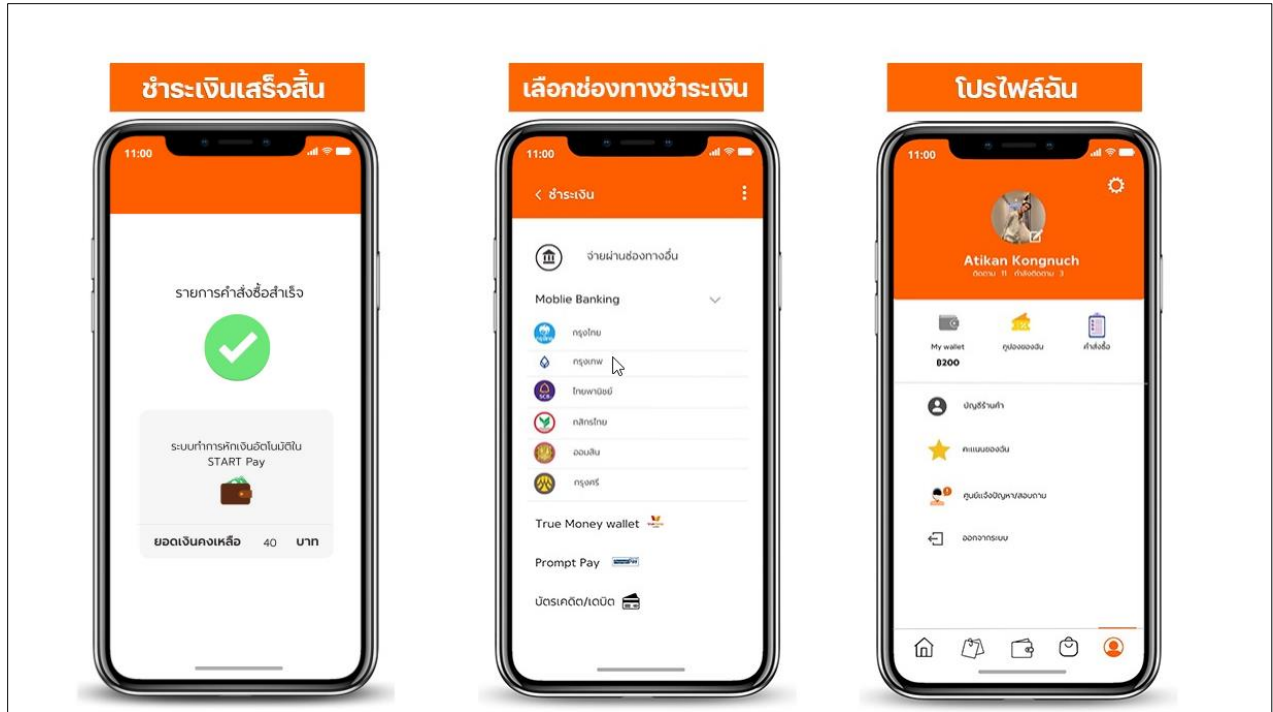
ชำระเงินเสร็จสิ้น

11:00

รายการคำสั่งซื้อสำเร็จ

ระบบทำการหักเงินอัตโนมัติใน START Pay

ยอดเงินคงเหลือ 40 บาท

เลือกช่องทางชำระเงิน

11:00

< ชำระเงิน

จ่ายผ่านช่องทางอื่น

Moblie Banking

กรุงไทย

กรุงเทพ

ไทยพาณิชย์

กสิกรไทย

ออมสิน

กรุงศรี

True Money wallet

Prompt Pay

บัตรเครดิต/เดบิต

โปรไฟล์ฉัน

11:00

Atikan Kongnuch

ติดตาม 11 กำลังติดตาม 3

My wallet
B200

คูปองของฉัน

คำสั่งซื้อ

บัญชีร้านค้า

คะแนนของฉัน

ศูนย์แจ้งปัญหา/สอบถาม

ออกจากระบบ